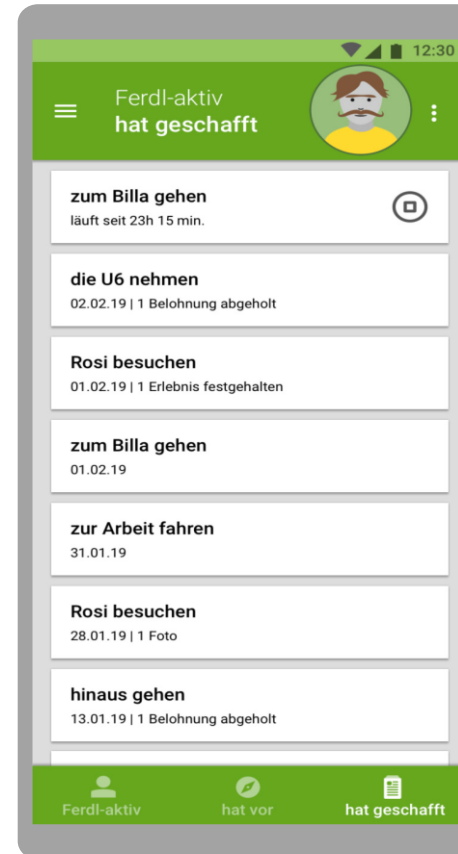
12:30

Ferdl-aktiv
hat geschafft

zum Billa gehen
läuft seit 23h 15 min.

die U6 nehmen
02.02.19 | 1 Belohnung abgeholt

Rosi besuchen
01.02.19 | 1 Erlebnis festgehalten

zum Billa gehen
01.02.19

zur Arbeit fahren
31.01.19

Rosi besuchen
28.01.19 | 1 Foto

hinaus gehen
13.01.19 | 1 Belohnung abgeholt

Ferdl-aktiv
hat vor
hat geschafft